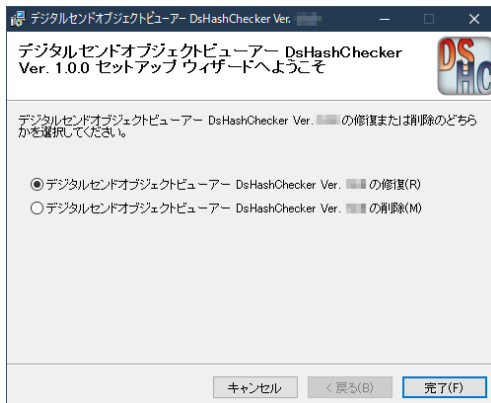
デジタルセンドオブジェクトビューアー DsHashChecker Ver. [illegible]

デジタルセンドオブジェクトビューアー DsHashChecker Ver. 1.0.0 セットアップ ウィザードへようこそ

DS HC

デジタルセンドオブジェクトビューアー DsHashChecker Ver. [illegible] の修復または削除のどちらかを選択してください。

◉デジタルセンドオブジェクトビューアー DsHashChecker Ver. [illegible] の修復(R)
○デジタルセンドオブジェクトビューアー DsHashChecker Ver. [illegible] の削除(M)

キャンセル
< 戻る(B)
完了(F)